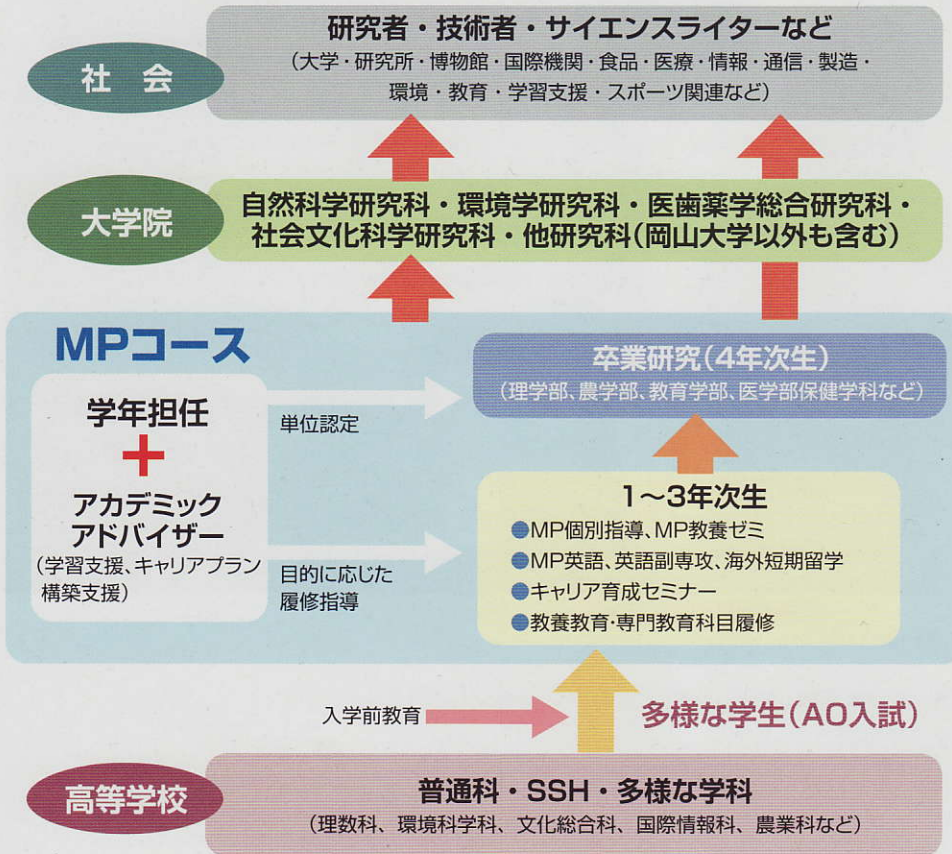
社会

研究者・技術者・サイエンスライターなど
（大学・研究所・博物館・国際機関・食品・医療・情報・通信・製造・環境・教育・学習支援・スポーツ関連など）

大学院

自然科学研究科・環境学研究科・医歯薬学総合研究科・社会文化科学研究科・他研究科（岡山大学以外も含む）

MPコース

学年担任
＋
アカデミックアドバイザー
（学習支援、キャリアプラン構築支援）

単位認定

目的に応じた履修指導

卒業研究（4年次生）
（理学部、農学部、教育学部、医学部保健学科など）

1～3年次生
●MP個別指導、MP教養ゼミ
●MP英語、英語副専攻、海外短期留学
●キャリア育成セミナー
●教養教育・専門教育科目履修

入学前教育

多様な学生（AO入試）

高等学校

普通科・SSH・多様な学科
（理数科、環境科学科、文化総合科、国際情報科、農業科など）